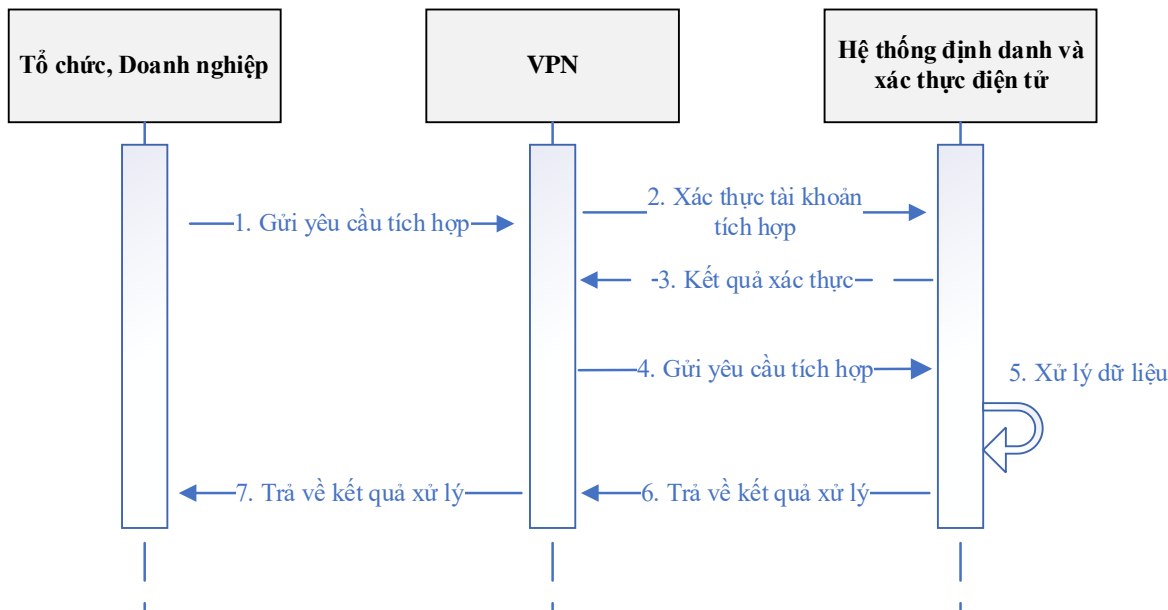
Tổ chức, Doanh nghiệp

VPN

Hệ thống định danh và xác thực điện tử

1. Gửi yêu cầu tích hợp

2. Xác thực tài khoản tích hợp

3. Kết quả xác thực

4. Gửi yêu cầu tích hợp

5. Xử lý dữ liệu

6. Trả về kết quả xử lý

7. Trả về kết quả xử lý